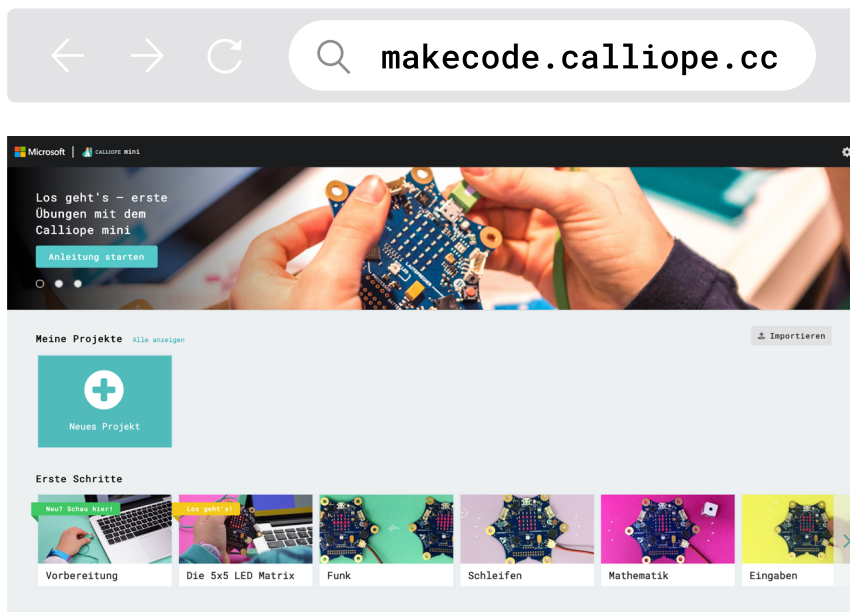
makecode.calliope.cc

Microsoft | CALLIOPE mini

Los geht's – erste Übungen mit dem Calliope mini

Anleitung starten

Meine Projekte Alle anzeigen

Importieren

Neues Projekt

Erste Schritte

Neu? Schau hier!

Los geht's!

Vorbereitung

Die 5x5 LED Matrix

Funk

Schleifen

Mathematik

Eingaben